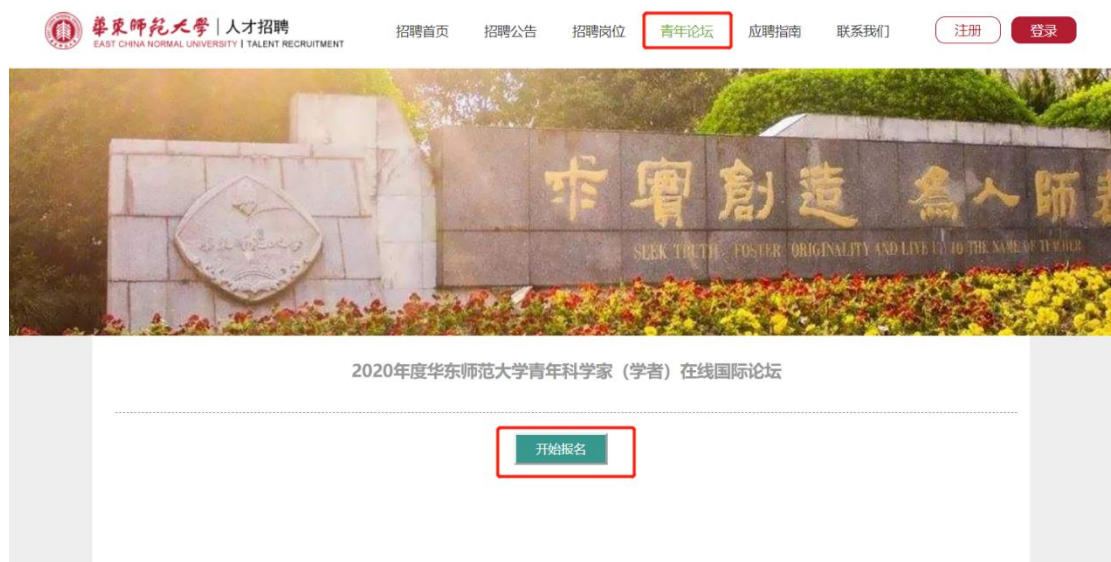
華東師範大學 | 人才招聘
EAST CHINA NORMAL UNIVERSITY | TALENT RECRUITMENT

招聘首页 招聘公告 招聘岗位 青年论坛 应聘指南 联系我们 注册 登录

求實創造 為人師表
SEEK TRUTH, FOSTER ORIGINALITY AND LIVE UP TO THE NAME OF TEACHER

2020年度华东师范大学青年科学家（学者）在线国际论坛

开始报名